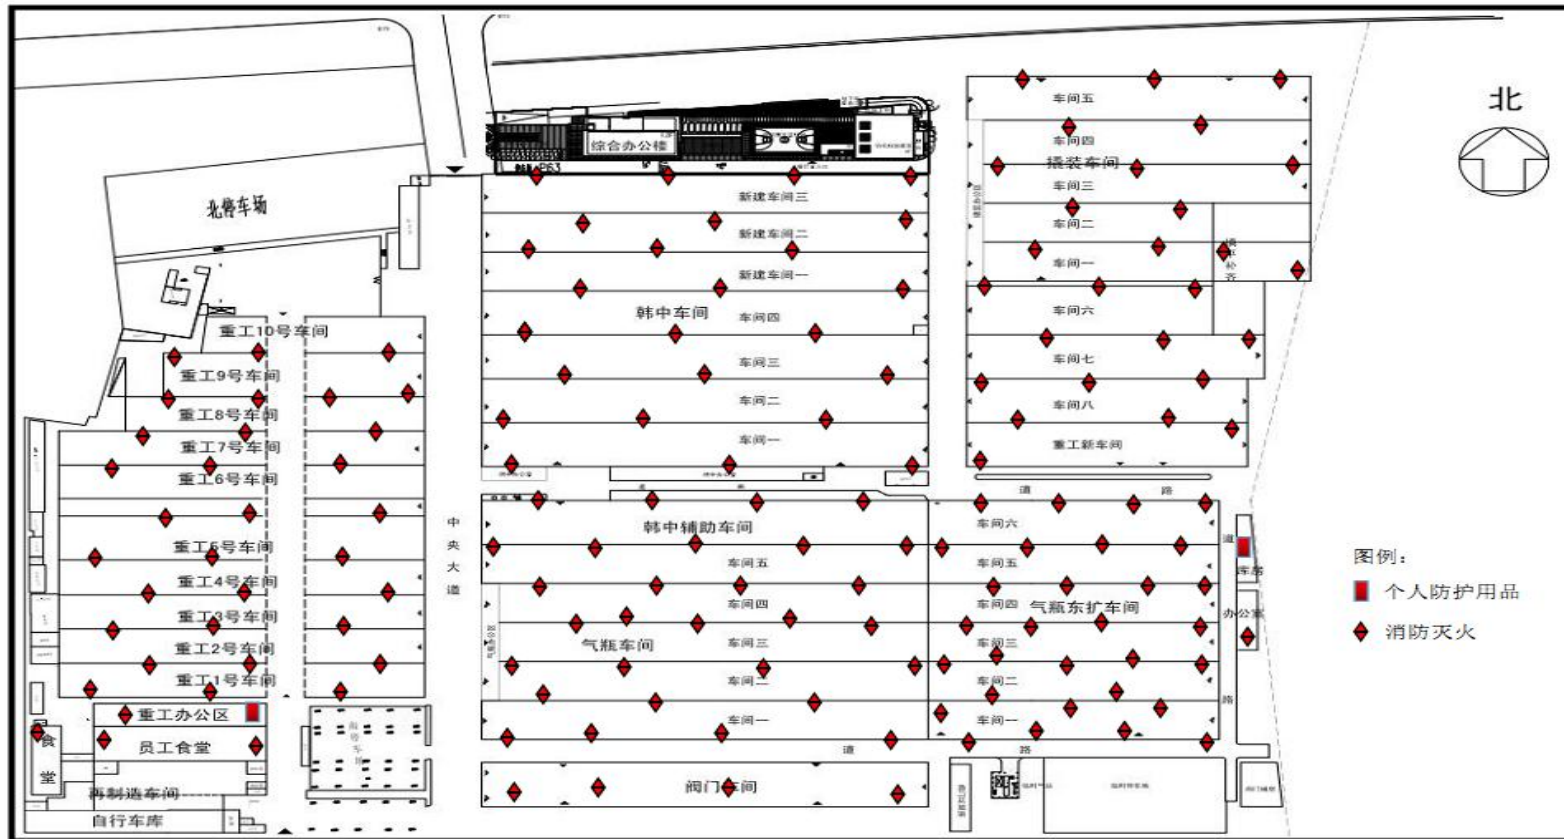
北

综合办公楼

北停车场

新建车间三
新建车间二
新建车间一
韩中车间
车间四
车间三
车间二
车间一

车间五
车间四
撬装车间
车间三
车间二
车间一
撬补充
车间六
车间七
车间八
重工新车间

重工10号车间
重工9号车间
重工8号车间
重工7号车间
重工6号车间
重工5号车间
重工4号车间
重工3号车间
重工2号车间
重工1号车间
重工办公区
员工食堂
食堂
再制造车间
自行车库

中央大道

韩中辅助车间
车间五
车间四
气瓶车间
车间三
车间二
车间一

车间六
车间五
车间四
气瓶东扩车间
车间三
车间二
车间一

道 路
道 路

阀门车间

库房
办公室

图例：
个人防护用品
消防灭火